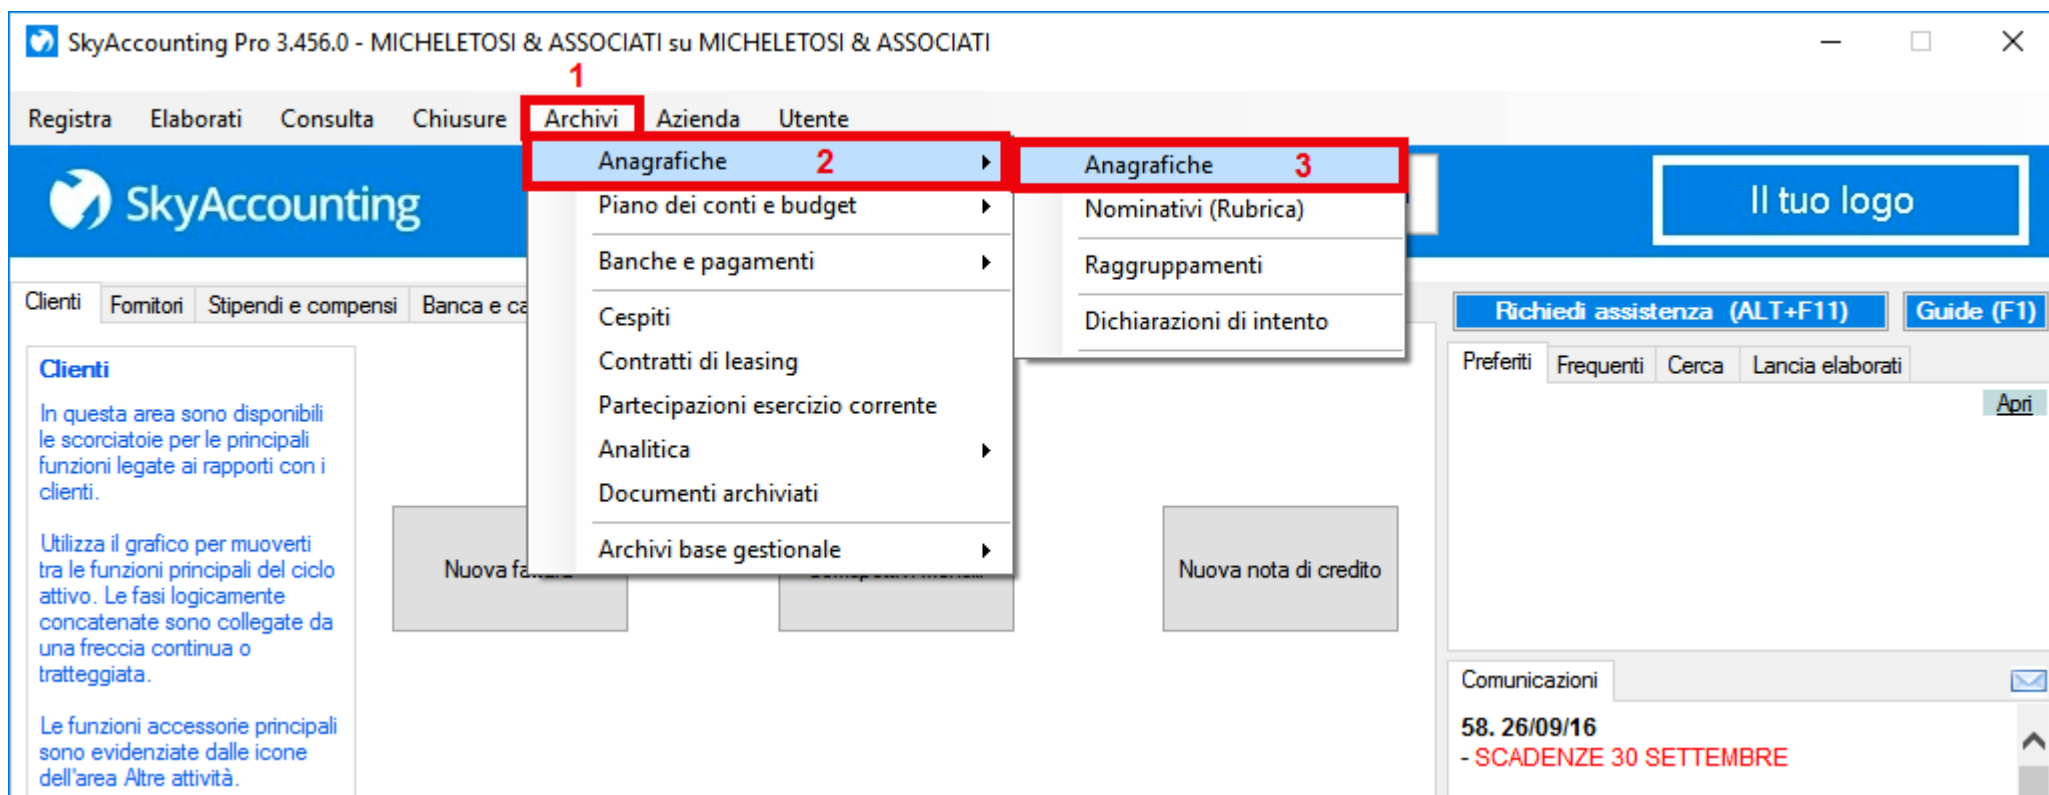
SkyAccounting Pro 3.456.0 - MICHELETOSI & ASSOCIATI su MICHELETOSI & ASSOCIATI

Registra Elaborati Consulta Chiusure Archivi Azienda Utente

1

Anagrafiche 2

Piano dei conti e budget

Banche e pagamenti

Cespiti

Contratti di leasing

Partecipazioni esercizio corrente

Analitica

Documenti archiviati

Archivi base gestionale

Anagrafiche 3

Nominativi (Rubrica)

Raggruppamenti

Dichiarazioni di intento

SkyAccounting

Il tuo logo

Clienti Fornitori Stipendi e compensi Banca e ca

Clienti

In questa area sono disponibili le scorciatoie per le principali funzioni legate ai rapporti con i clienti.

Utilizza il grafico per muoverti tra le funzioni principali del ciclo attivo. Le fasi logicamente concatenate sono collegate da una freccia continua o tratteggiata.

Le funzioni accessorie principali sono evidenziate dalle icone dell'area Altre attività.

Nuova fa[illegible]

Nuova nota di credito

Richiedi assistenza (ALT+F11) Guide (F1)

Preferiti Frequenti Cerca Lancia elaborati

Apri

Comunicazioni

58. 26/09/16
- SCADENZE 30 SETTEMBRE